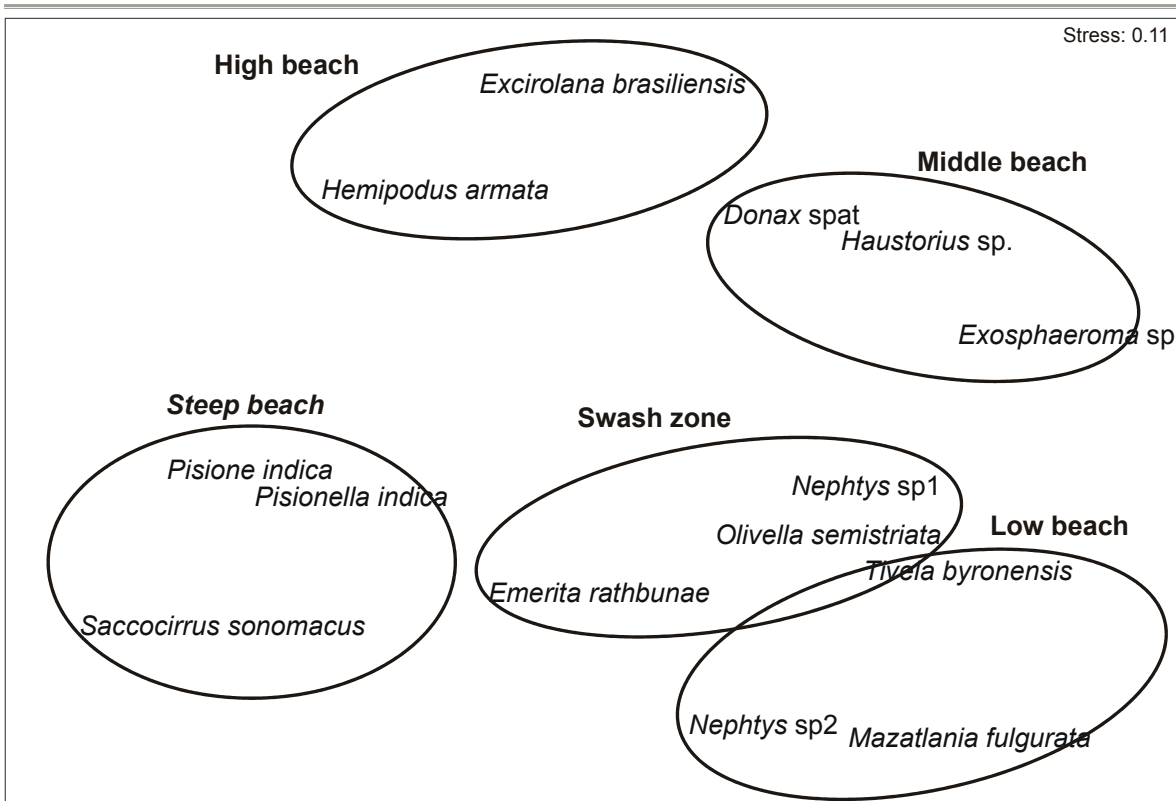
Stress: 0.11

High beach
Excirolana brasiliensis
Hemipodus armata

Middle beach
Donax spat
Haustorius sp.
Exosphaeroma sp

Steep beach
Pisione indica
Pisionella indica
Saccocirrus sonomacus

Swash zone
Nephtys sp1
Olivella semistriata
Emerita rathbunae

Low beach
Tivela byronensis
Nephtys sp2
Mazatlania fulgurata